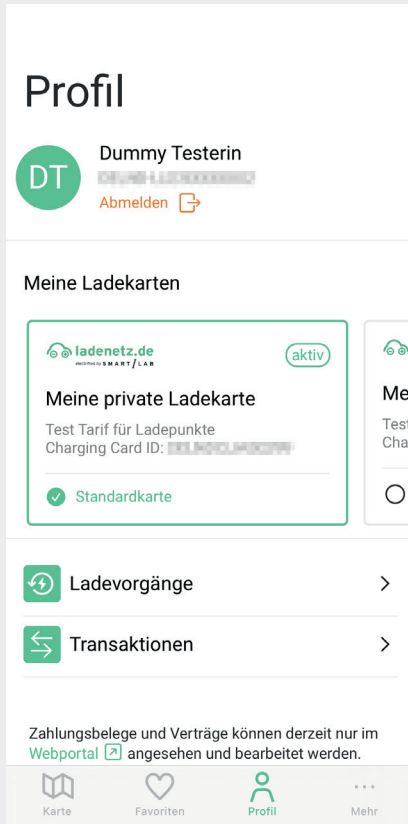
Profil

DT

Dummy Testerin

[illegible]

Abmelden

Meine Ladekarten

ladenetz.de
electrified by SMART/LAB

aktiv

Meine private Ladekarte

Test Tarif für Ladepunkte
Charging Card ID: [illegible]

Standardkarte

Me
Test
Cha

Ladevorgänge

Transaktionen

Zahlungsbelege und Verträge können derzeit nur im Webportal angesehen und bearbeitet werden.

Karte

Favoriten

Profil

Mehr